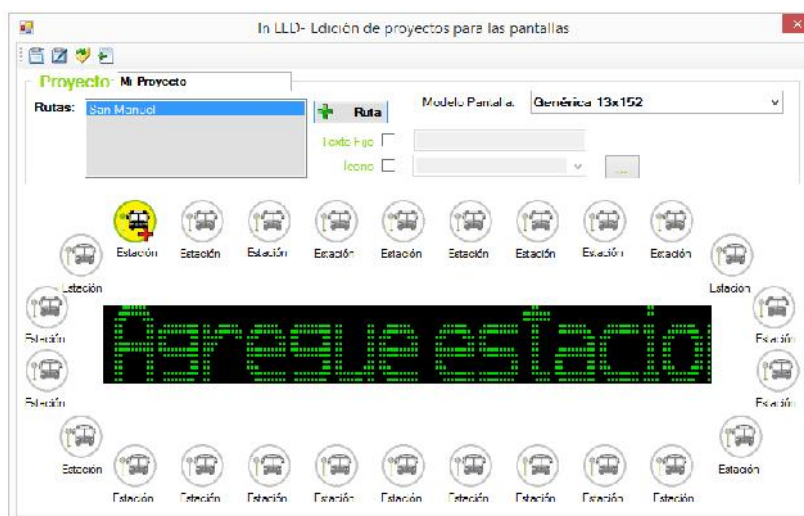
In LLD- Edición de proyectos para las pantallas

Proyecto Mi Proyecto

Rutas: San Manuel

Ruta

Modelo Pantalla: Genérica 13x152

Texto Fijo

Icono

...

Estación Estación Estación Estación Estación Estación Estación Estación Estación

Estación Estación

Estación Estación

Estación Estación

Agregue estacio

Estación Estación

Estación Estación Estación Estación Estación Estación Estación Estación Estación